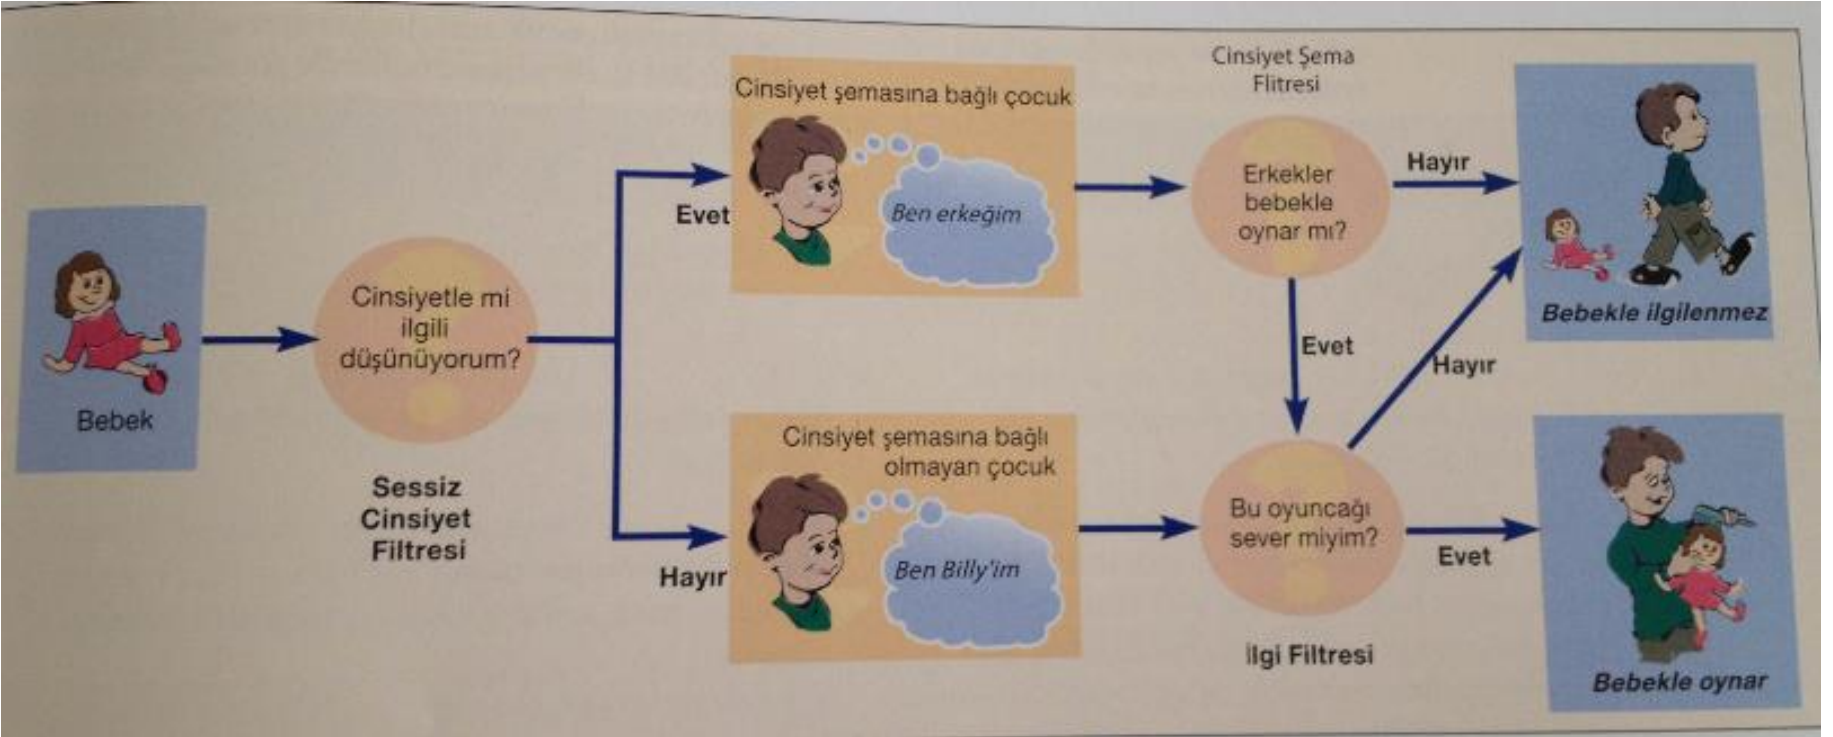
Bebek

Cinsiyetle mi ilgili düşünüyorum?

Sessiz Cinsiyet Filtresi

Evet

Hayır

Cinsiyet şemasına bağlı çocuk

Ben erkeğim

Cinsiyet şemasına bağlı olmayan çocuk

Ben Billy'im

Cinsiyet Şema Filtresi

Erkekler bebekle oynar mı?

Hayır

Evet

Hayır

Bu oyuncağı sever miyim?

Evet

İlgi Filtresi

Bebekle ilgilenmez

Bebekle oynar